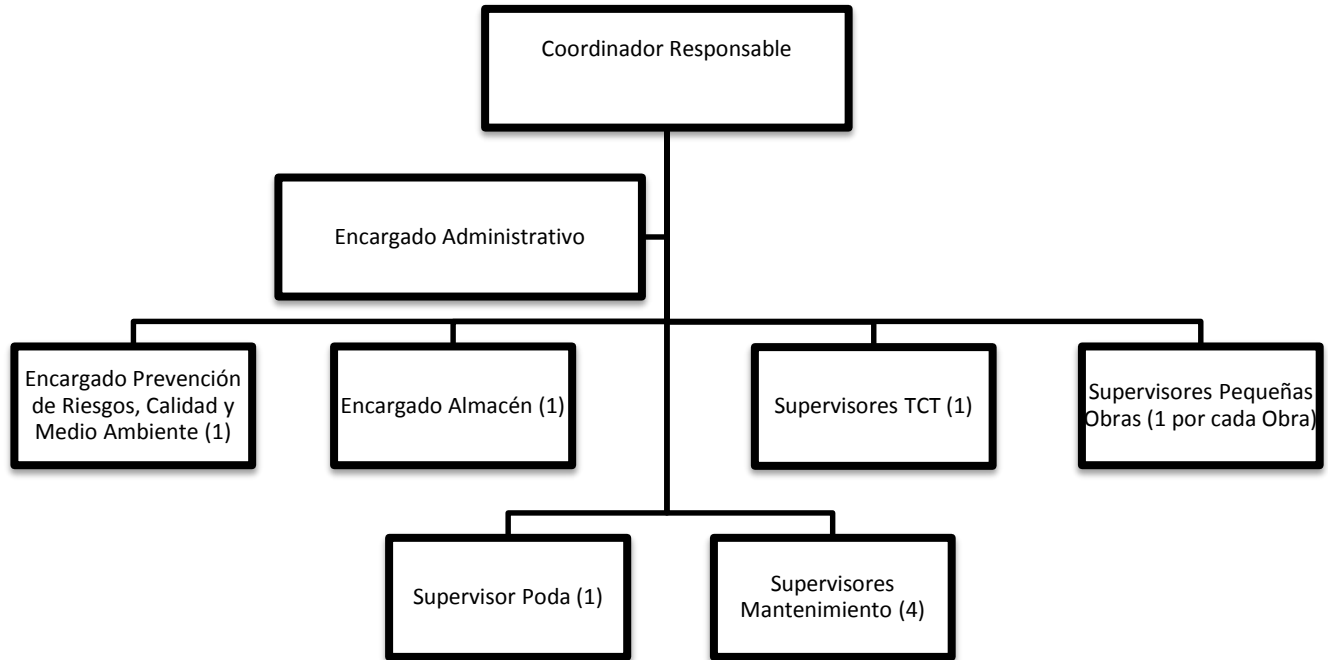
Coordinador Responsable

Encargado Administrativo

Encargado Prevención de Riesgos, Calidad y Medio Ambiente (1)

Encargado Almacén (1)

Supervisores TCT (1)

Supervisores Pequeñas Obras (1 por cada Obra)

Supervisor Poda (1)

Supervisores Mantenimiento (4)